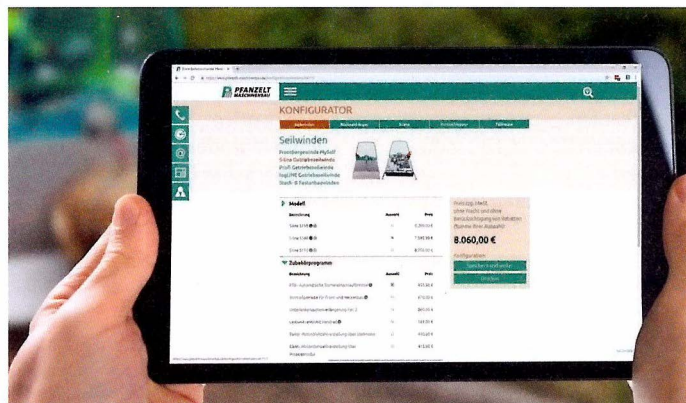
PFANZELT MASCHINENBAU

KONFIGURATOR

Seilwinden

Frontlegewinde Hydraulik
Stihle Getriebeseilwinde
Profi Getriebeseilwinde
logLINE Getriebeseilwinde
Stadt- & Forstseilwinden

Modell

| Bezeichnung | Auswahl | Preis |
|---|---|---|
| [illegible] | | 7.390,00 € |
| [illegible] | | 7.580,00 € |
| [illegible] | | 8.070,00 € |

Zubehörprogramm

| Bezeichnung | Auswahl | Preis |
|---|---|---|
| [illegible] | | 425,00 € |
| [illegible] | | 470,00 € |
| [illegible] | | 285,00 € |
| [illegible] | | 164,00 € |
| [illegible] | | 430,00 € |
| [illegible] | | 415,00 € |

8.060,00 €

Konfiguration
Speichern / Anfrage
Drucken